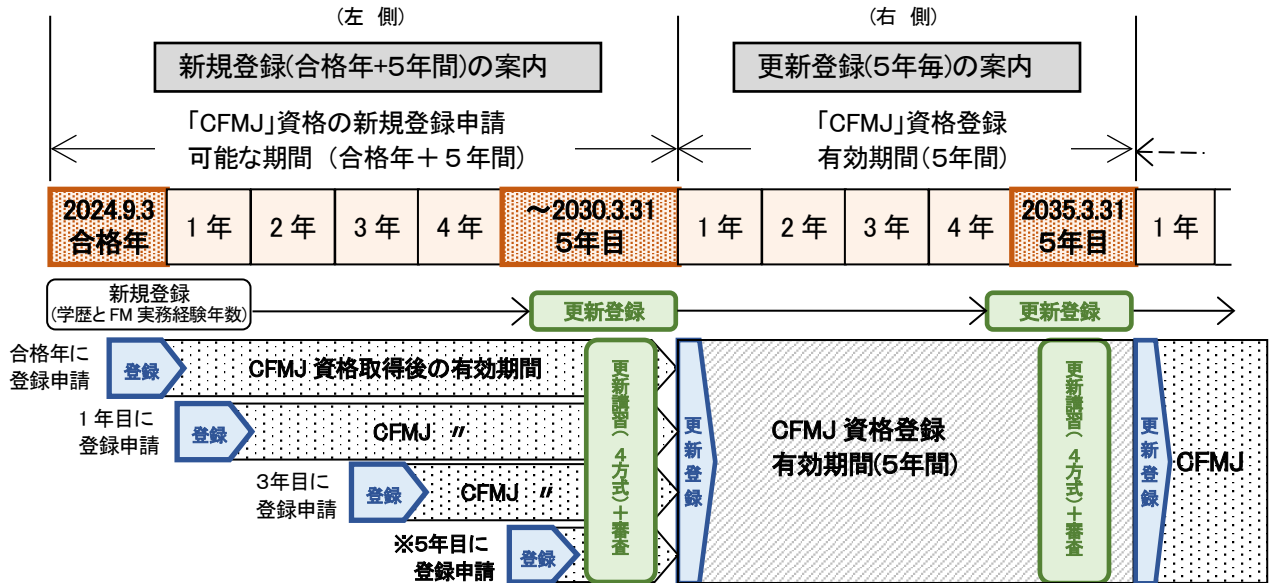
（左 側）

新規登録(合格年+5年間)の案内

「CFMJ」資格の新規登録申請
可能な期間（合格年＋５年間）

（右 側）

更新登録(5年毎)の案内

「CFMJ」資格登録
有効期間(5年間)

| 2024.9.3 合格年 | 1 年 | 2 年 | 3 年 | 4 年 | ～2030.3.31 5年目 | 1 年 | 2 年 | 3 年 | 4 年 | 2035.3.31 5年目 | 1 年 |
|---|---|---|---|---|---|---|---|---|---|---|---|

新規登録
(学歴とFM 実務経験年数)

更新登録

更新登録

合格年に
登録申請

登録

CFMJ 資格取得後の有効期間

1 年目に
登録申請

登録

CFMJ 〃

3年目に
登録申請

登録

CFMJ 〃

※5年目に
登録申請

登録

更新講習（4方式）＋審査

更新登録

CFMJ 資格登録
有効期間(5年間)

更新講習（4方式）＋審査

更新登録

CFMJ